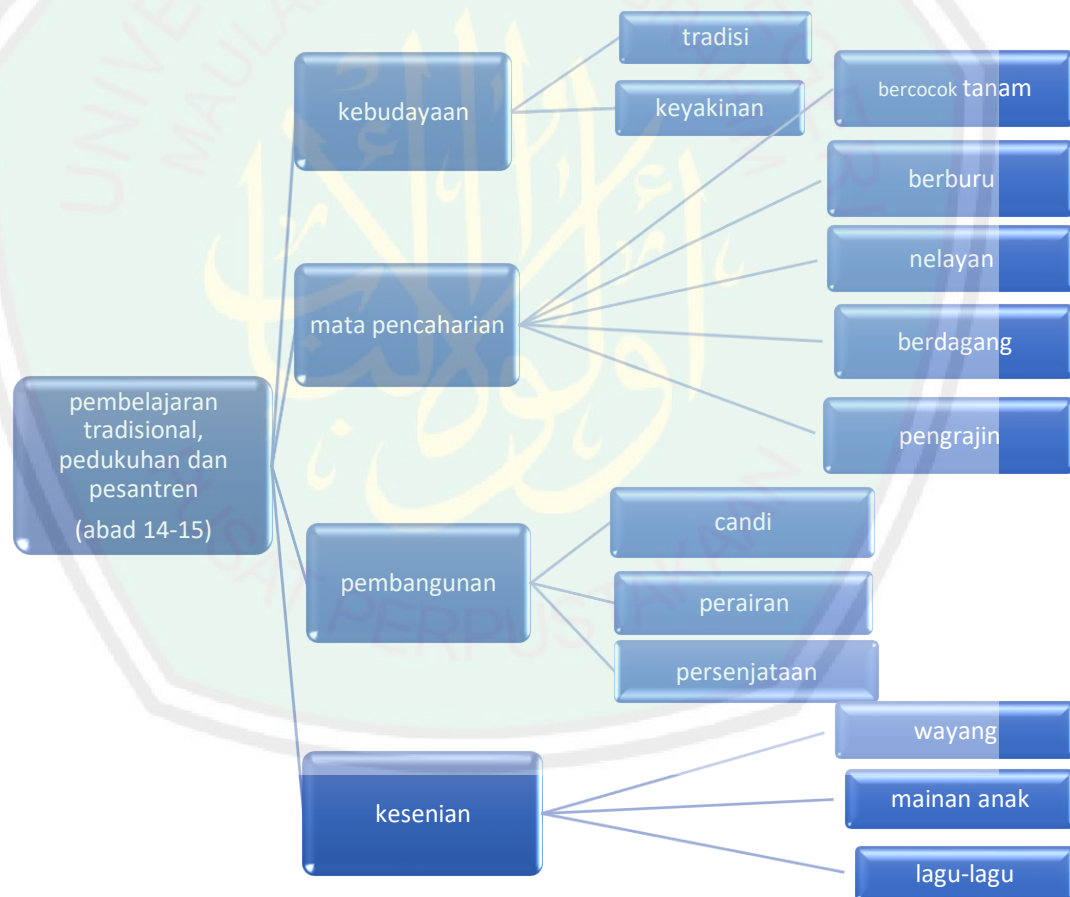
pembelajaran tradisional, pedukuhan dan pesantren
(abad 14-15)

kebudayaan

tradisi

keyakinan

mata pencaharian

bercocok tanam

berburu

nelayan

berdagang

pengrajin

pembangunan

candi

perairan

persenjataan

kesenian

wayang

mainan anak

lagu-lagu